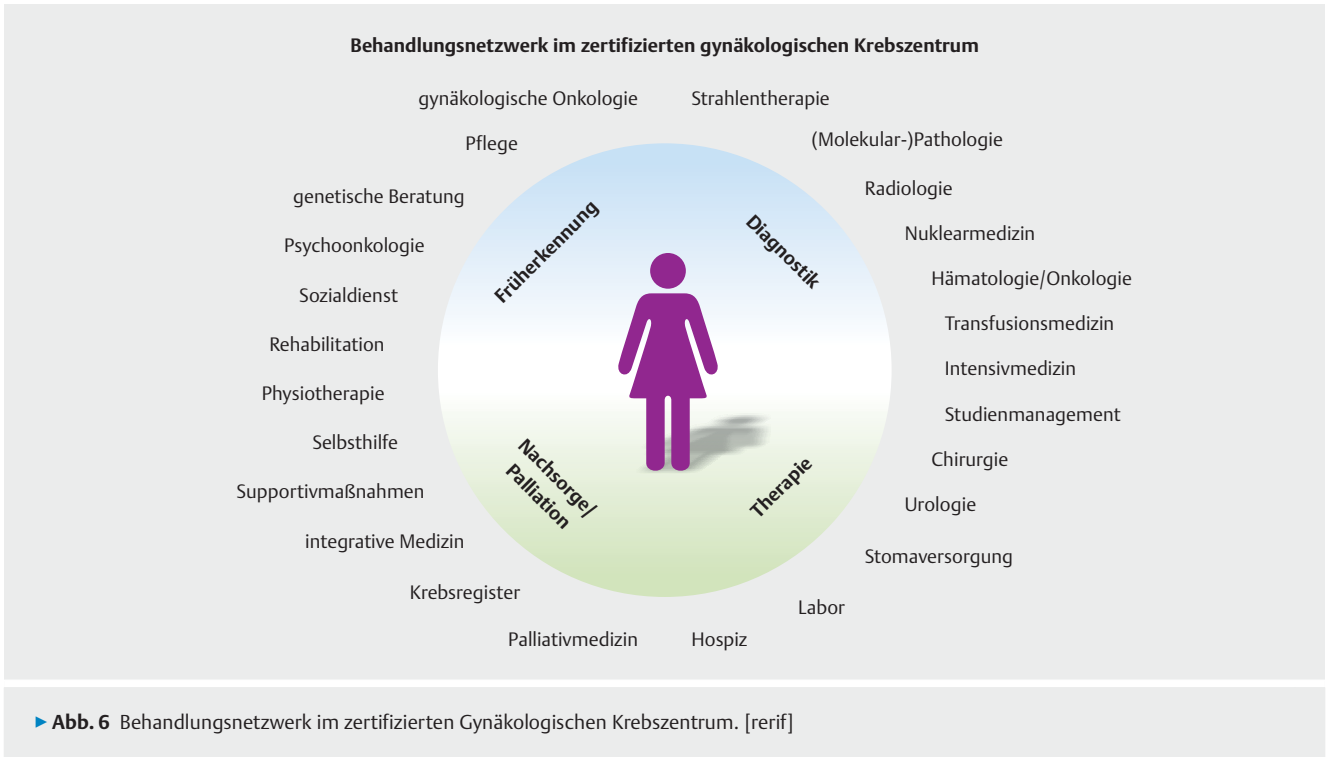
Behandlungsnetzwerk im zertifizierten gynäkologischen Krebszentrum

gynäkologische Onkologie

Strahlentherapie

Pflege

(Molekular-)Pathologie

genetische Beratung

Radiologie

Nuklearmedizin

Psychoonkologie

Hämatologie/Onkologie

Sozialdienst

Transfusionsmedizin

Rehabilitation

Intensivmedizin

Physiotherapie

Studienmanagement

Selbsthilfe

Chirurgie

Supportivmaßnahmen

Urologie

integrative Medizin

Stomaversorgung

Krebsregister

Labor

Palliativmedizin

Hospiz

Früherkennung

Diagnostik

Nachsorge/ Palliation

Therapie

▶ Abb. 6 Behandlungsnetzwerk im zertifizierten Gynäkologischen Krebszentrum. [rerif]